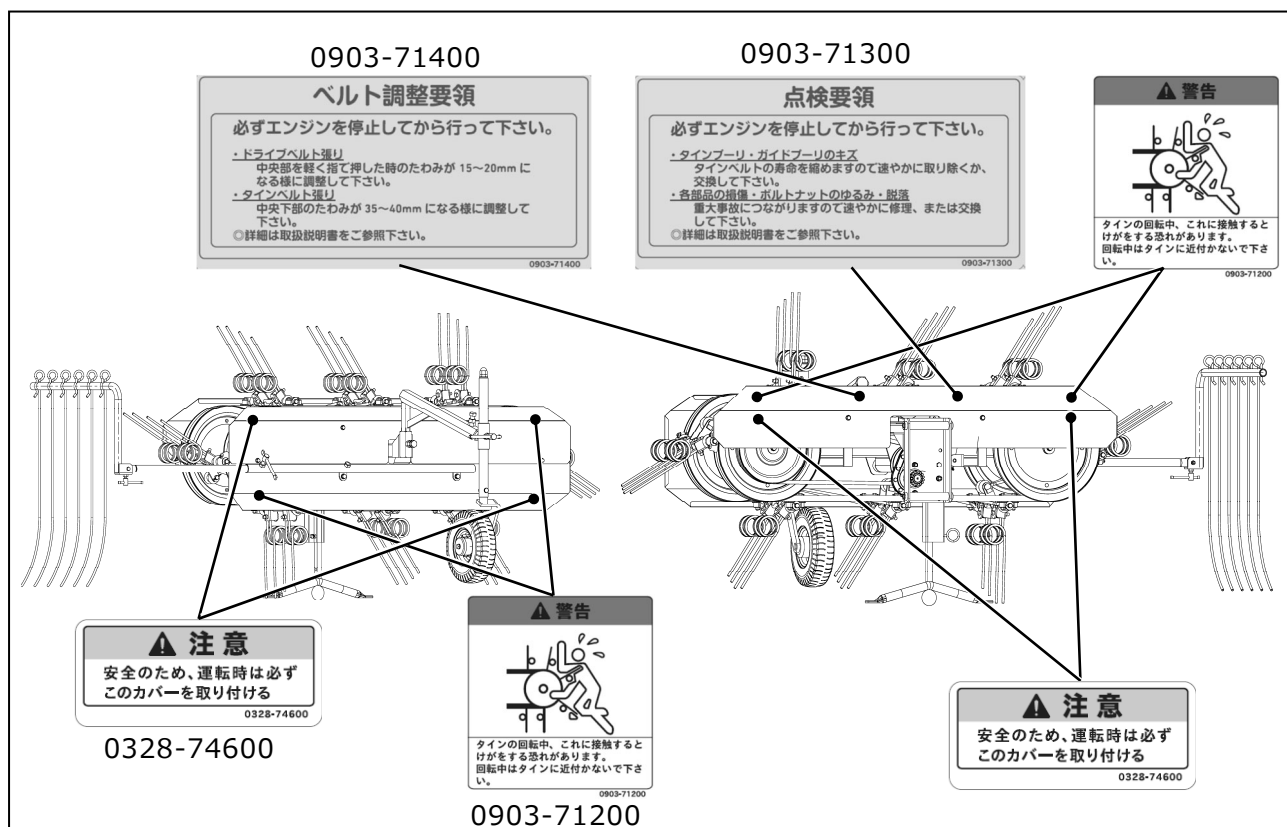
0903-71400

ベルト調整要領

必ずエンジンを停止してから行って下さい。

・ドライブベルト張り
中央部を軽く指で押した時のたわみが 15～20mm になる様に調整して下さい。
・タインベルト張り
中央下部のたわみが 35～40mm になる様に調整して下さい。
◎詳細は取扱説明書をご参照下さい。

0903-71400

0903-71300

点検要領

必ずエンジンを停止してから行って下さい。

・タインプーリ・ガイドプーリのキズ
タインベルトの寿命を縮めますので速やかに取り除くか、交換して下さい。
・各部品の損傷・ボルトナットのゆるみ・脱落
重大事故につながりますので速やかに修理、または交換して下さい。
◎詳細は取扱説明書をご参照下さい。

0903-71300

▲ 警告

タインの回転中、これに接触するとけがをする恐れがあります。
回転中はタインに近付かないで下さい。

0903-71200

▲ 注 意

安全のため、運転時は必ずこのカバーを取り付ける

0328-74600

0328-74600

▲ 警告

タインの回転中、これに接触するとけがをする恐れがあります。
回転中はタインに近付かないで下さい。

0903-71200

0903-71200

▲ 注 意

安全のため、運転時は必ずこのカバーを取り付ける

0328-74600